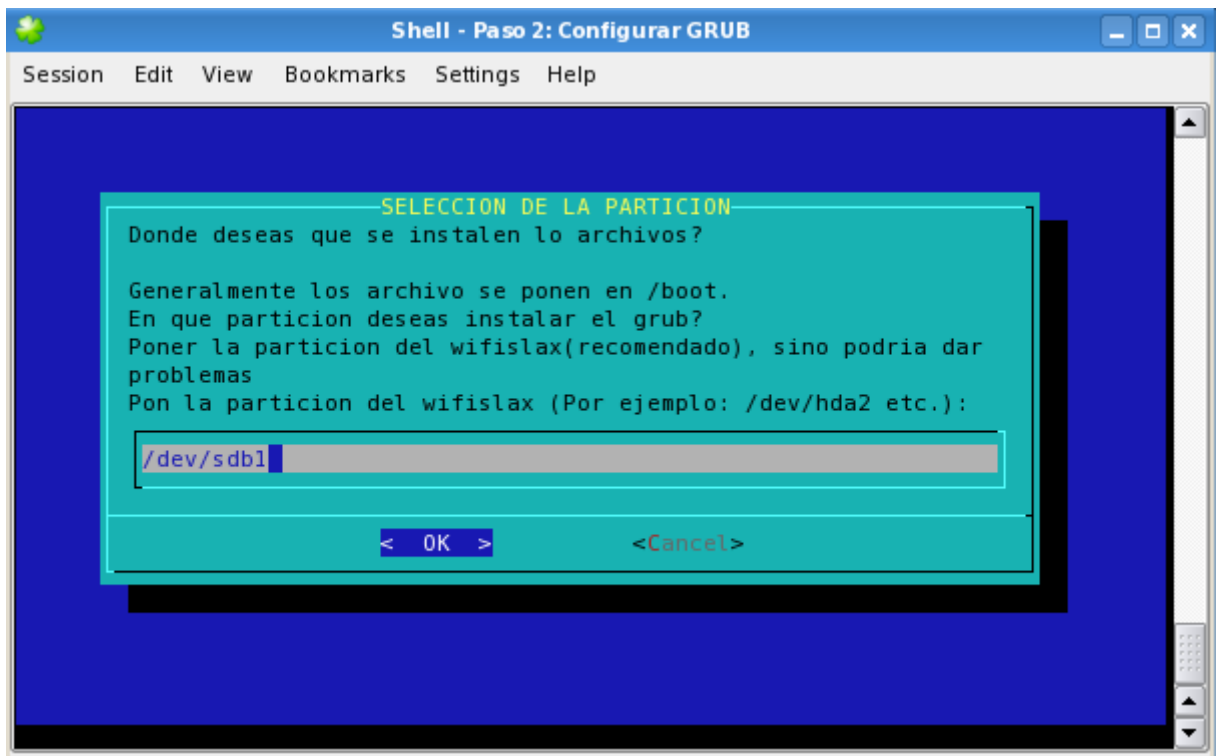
Shell - Paso 2: Configurar GRUB

Session Edit View Bookmarks Settings Help

SELECCION DE LA PARTICION

Donde deseas que se instalen lo archivos?

Generalmente los archivo se ponen en /boot.
En que particion deseas instalar el grub?
Poner la particion del wifislax(recomendado), sino podria dar problemas
Pon la particion del wifislax (Por ejemplo: /dev/hda2 etc.):

/dev/sdb1

< OK > <Cancel>